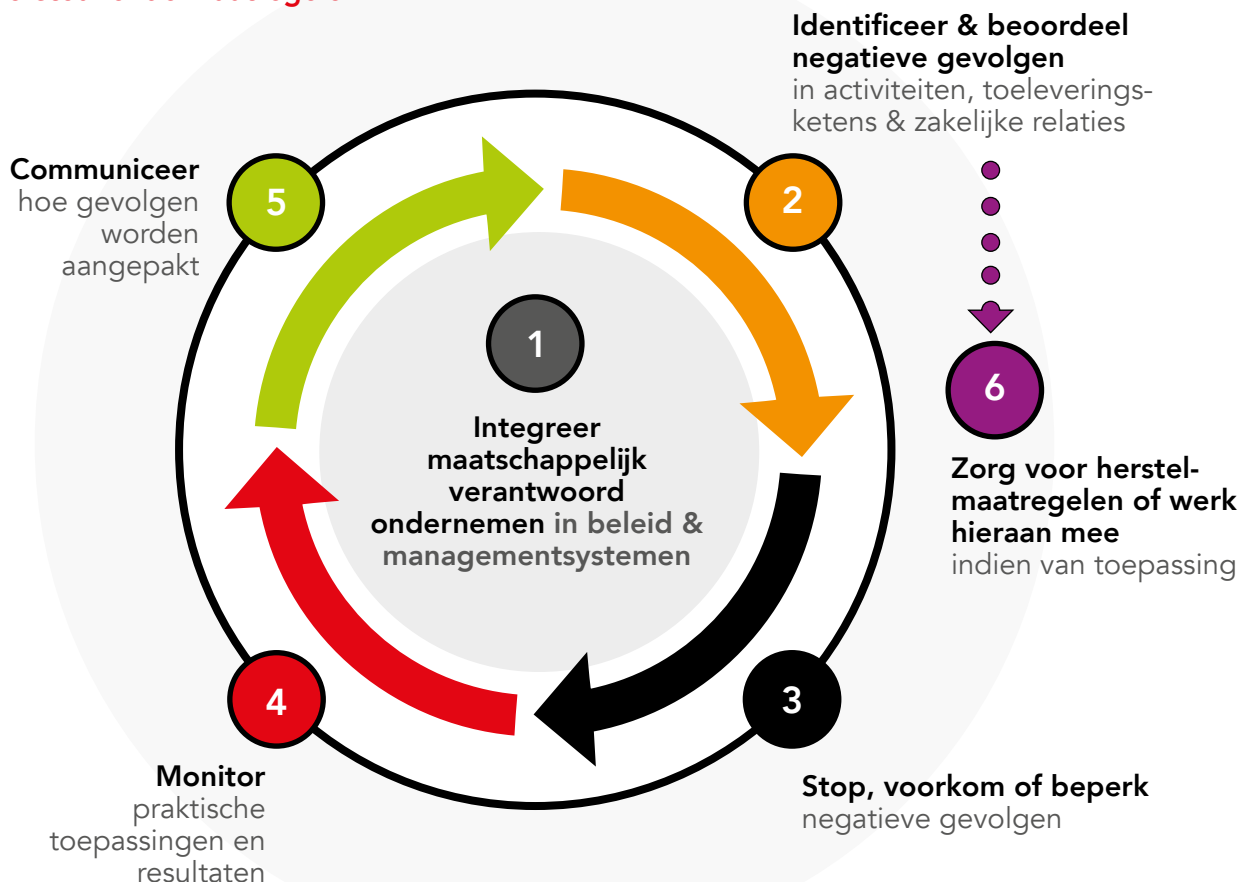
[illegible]

Identificeer & beoordeel negatieve gevolgen
in activiteiten, toeleveringsketens & zakelijke relaties

Communiceer
hoe gevolgen worden aangepakt

5

2

1

Integreer maatschappelijk verantwoord ondernemen in beleid & managementsystemen

6

Zorg voor herstelmaatregelen of werk hieraan mee
indien van toepassing

4

3

Monitor
praktische toepassingen en resultaten

Stop, voorkom of beperk
negatieve gevolgen